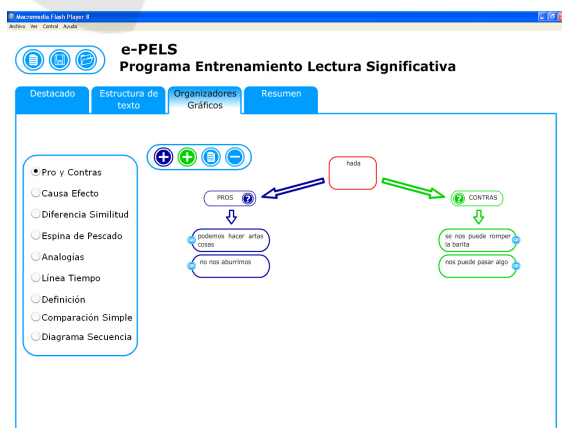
Macromedia Flash Player 8
Archivo Ver Control Ayuda

e-PELS
Programa Entrenamiento Lectura Significativa

Destacado
Estructura de texto
Organizadores Gráficos
Resumen

Pro y Contras
Causa Efecto
Diferencia Similitud
Espina de Pescado
Analogías
Línea Tiempo
Definición
Comparación Simple
Diagrama Secuencia

hada

PROS

CONTRAS

podemos hacer artas cosas

no nos aburrimos

se nos puede romper la barita

nos puede pasar algo